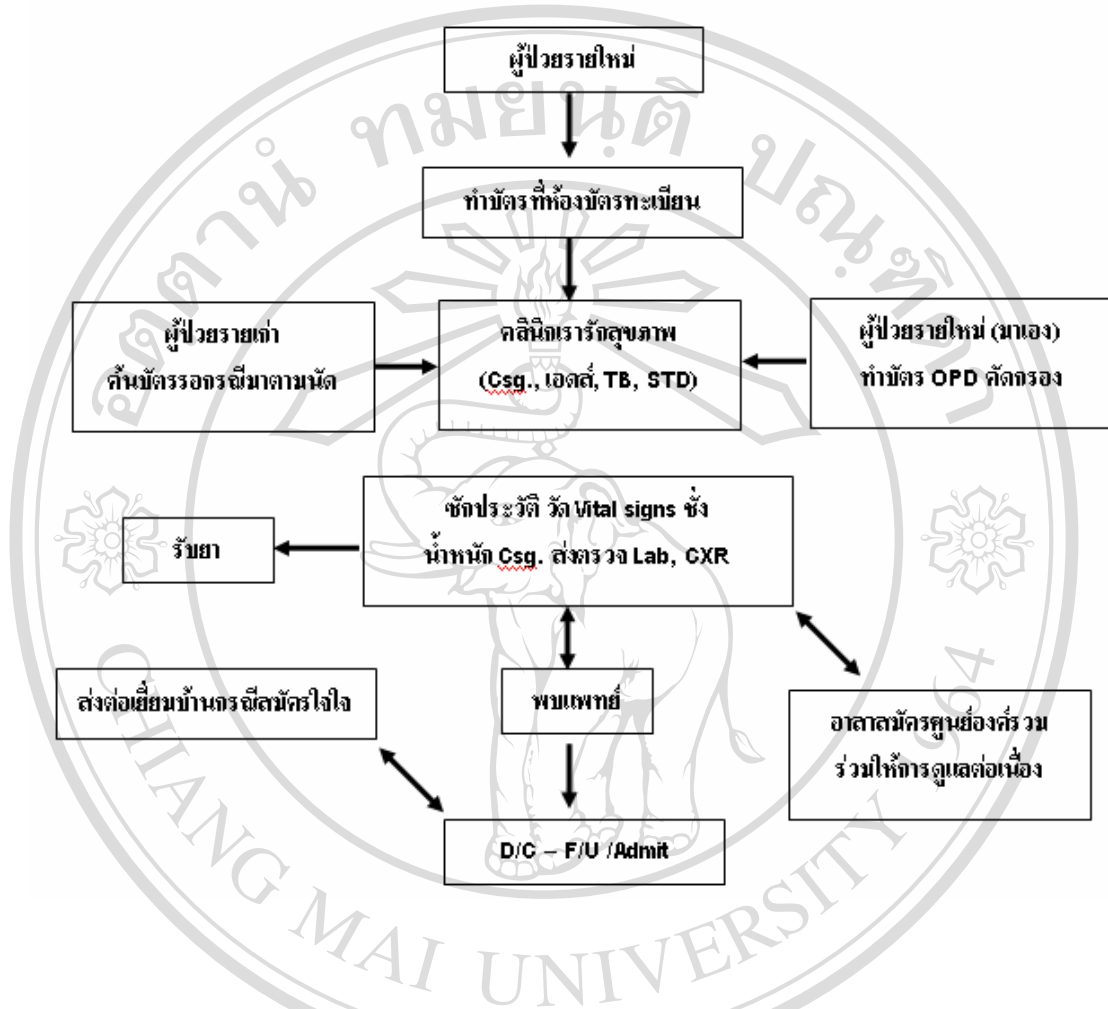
ผู้ป่วยรายใหม่

ทำบัตรที่ห้องบัตรทะเบียน

ผู้ป่วยรายเก่า ค้นบัตรรอกรณีมาตามนัด

คลินิกเรารักสุขภาพ (Csg., เอดส์, TB, STD)

ผู้ป่วยรายใหม่ (มาเอง) ทำบัตร OPD คัดกรอง

ซักประวัติ วัด Vital signs ชั่งน้ำหนัก Csg. ส่งตรวจ Lab, CXR

รับยา

พบแพทย์

ส่งต่อเยี่ยมบ้านกรณีสมัครใจใจ

อาสาสมัครศูนย์องค์รวม ร่วมให้การดูแลต่อเนื่อง

D/C – F/U /Admit

อิชสิทธิ์มหาวิทยาลัยเชียงใหม่
CHIANG MAI UNIVERSITY